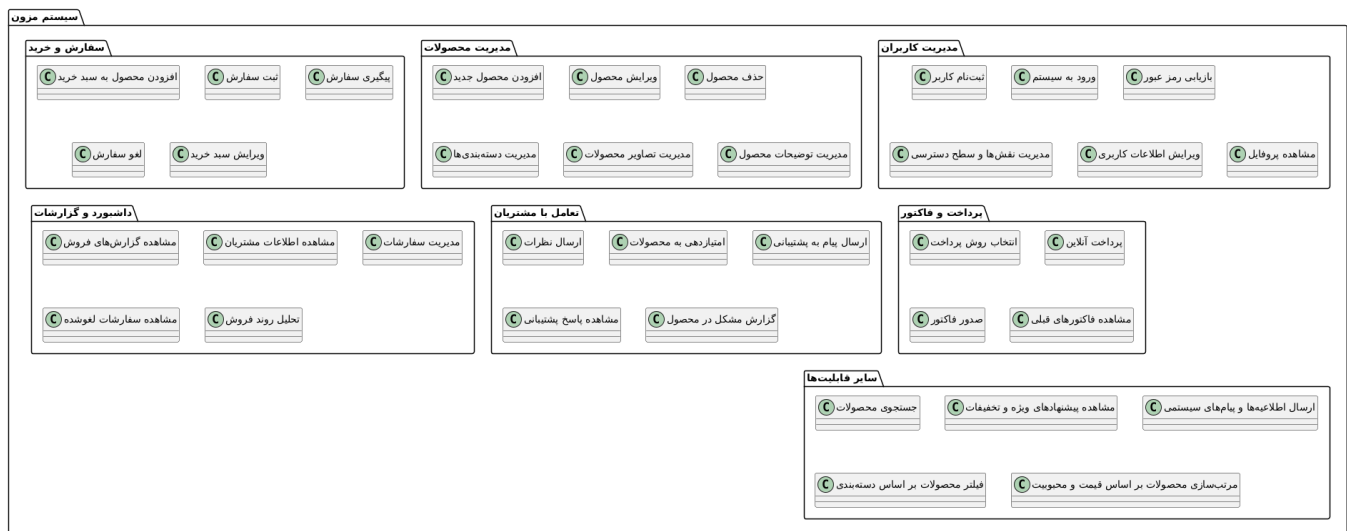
سیستم مرون

سفارش و خرید

C افزودن محصول به سبد خرید
C ثبت سفارش
C پیگیری سفارش
C لغو سفارش
C ویرایش سبد خرید

مدیریت محصولات

C افزودن محصول جدید
C ویرایش محصول
C حذف محصول
C مدیریت دسته‌بندی‌ها
C مدیریت تصاویر محصولات
C مدیریت توضیحات محصول

مدیریت کاربران

C ثبت‌نام کاربر
C ورود به سیستم
C بازیابی رمز عبور
C مدیریت نقش‌ها و سطح دسترسی
C ویرایش اطلاعات کاربری
C مشاهده پروفایل

داشبورد و گزارشات

C مشاهده گزارش‌های فروش
C مشاهده اطلاعات مشتریان
C مدیریت سفارشات
C مشاهده سفارشات لغوشده
C تحلیل روند فروش

تعامل با مشتریان

C ارسال نظرات
C امتیازدهی به محصولات
C ارسال پیام به پشتیبانی
C مشاهده پاسخ پشتیبانی
C گزارش مشکل در محصول

پرداخت و فاکتور

C انتخاب روش پرداخت
C پرداخت آنلاین
C صدور فاکتور
C مشاهده فاکتورهای قبلی

سایر قابلیت‌ها

C جستجوی محصولات
C مشاهده پیشنهادهای ویژه و تخفیفات
C ارسال اطلاعیه‌ها و پیام‌های سیستمی
C فیلتر محصولات بر اساس دسته‌بندی
C مرتب‌سازی محصولات بر اساس قیمت و محبوبیت